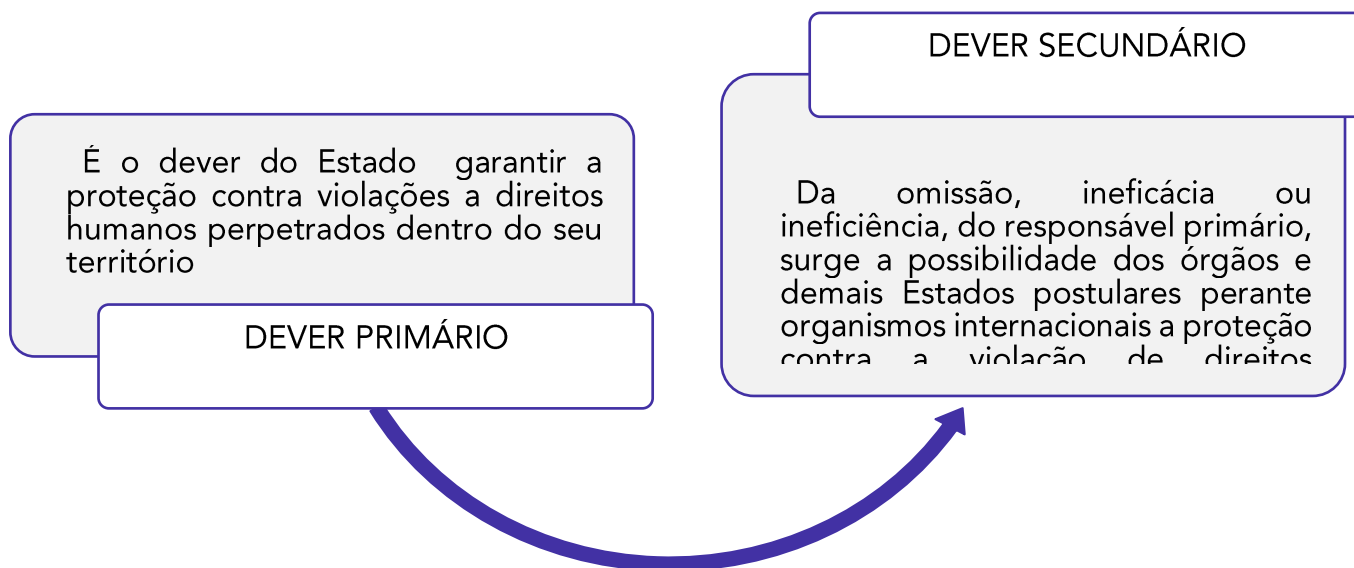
É o dever do Estado garantir a proteção contra violações a direitos humanos perpetrados dentro do seu território

DEVER PRIMÁRIO

DEVER SECUNDÁRIO

Da omissão, ineficácia ou ineficiência, do responsável primário, surge a possibilidade dos órgãos e demais Estados postulares perante organismos internacionais a proteção contra a violação de direitos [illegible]